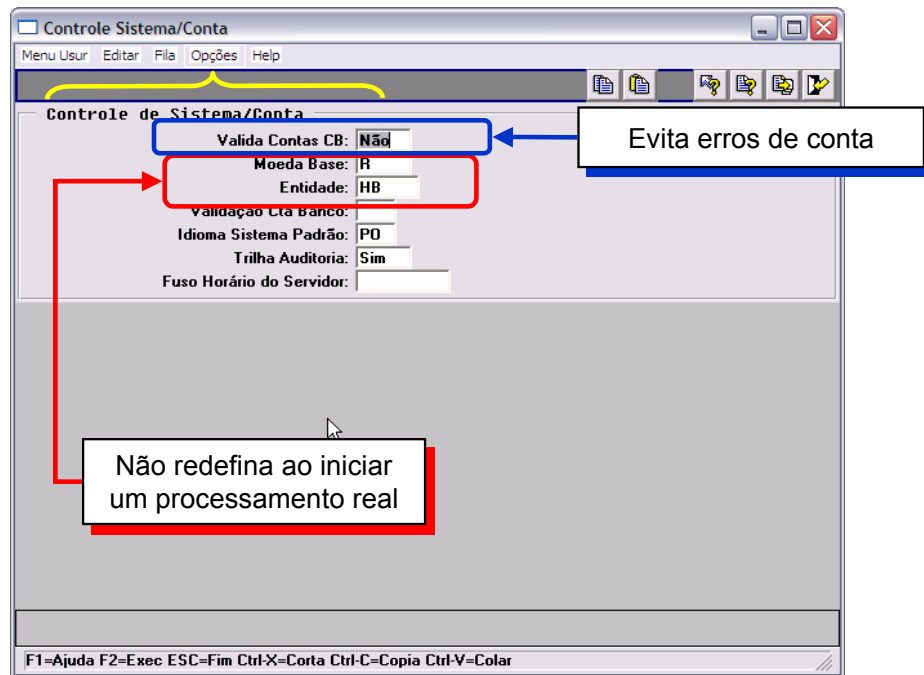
Controle Sistema/Conta

Menu Usur Editar Fila Opções Help

Controle de Sistema/Conta

Valida Contas CB: Não

Moeda Base: R

Entidade: HB

Validação Cta Banco:

Idioma Sistema Padrão: PO

Trilha Auditoria: Sim

Fuso Horário do Servidor:

Evita erros de conta

Não redefina ao iniciar um processamento real

F1=Ajuda F2=Exec ESC=Fim Ctrl-X=Corta Ctrl-C=Copia Ctrl-V=Colar